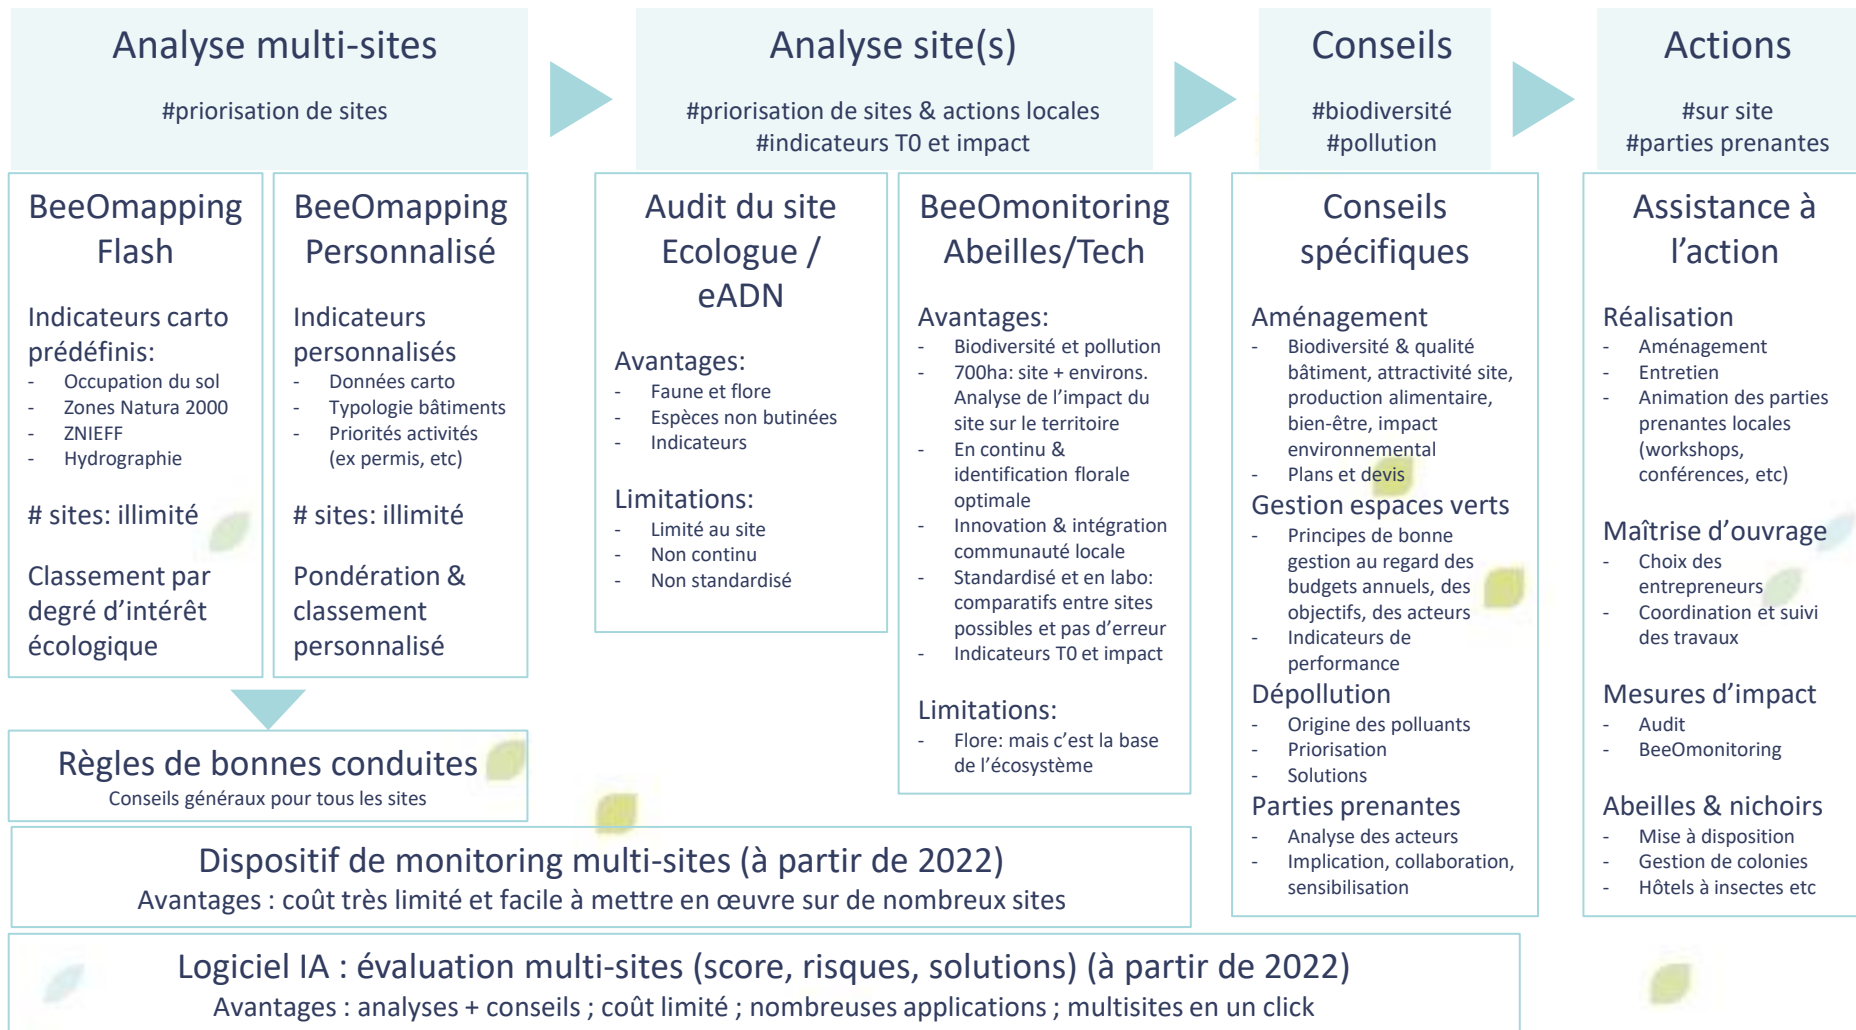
Analyse multi-sites

#priorisation de sites

Analyse site(s)

#priorisation de sites & actions locales
#indicateurs T0 et impact

Conseils

#biodiversité
#pollution

Actions

#sur site
#parties prenantes

BeeOmapping Flash

Indicateurs carto prédéfinis:
- Occupation du sol
- Zones Natura 2000
- ZNIEFF
- Hydrographie

# sites: illimité

Classement par degré d'intérêt écologique

BeeOmapping Personnalisé

Indicateurs personnalisés
- Données carto
- Typologie bâtiments
- Priorités activités (ex permis, etc)

# sites: illimité

Pondération & classement personnalisé

Audit du site Ecologue / eADN

Avantages:
- Faune et flore
- Espèces non butinées
- Indicateurs

Limitations:
- Limité au site
- Non continu
- Non standardisé

BeeOmonitoring Abeilles/Tech

Avantages:
- Biodiversité et pollution
- 700ha: site + environs. Analyse de l'impact du site sur le territoire
- En continu & identification florale optimale
- Innovation & intégration communauté locale
- Standardisé et en labo: comparatifs entre sites possibles et pas d'erreur
- Indicateurs T0 et impact

Limitations:
- Flore: mais c'est la base de l'écosystème

Conseils spécifiques

Aménagement
- Biodiversité & qualité bâtiment, attractivité site, production alimentaire, bien-être, impact environnemental
- Plans et devis

Gestion espaces verts
- Principes de bonne gestion au regard des budgets annuels, des objectifs, des acteurs
- Indicateurs de performance

Dépollution
- Origine des polluants
- Priorisation
- Solutions

Parties prenantes
- Analyse des acteurs
- Implication, collaboration, sensibilisation

Assistance à l'action

Réalisation
- Aménagement
- Entretien
- Animation des parties prenantes locales (workshops, conférences, etc)

Maîtrise d'ouvrage
- Choix des entrepreneurs
- Coordination et suivi des travaux

Mesures d'impact
- Audit
- BeeOmonitoring

Abeilles & nichoirs
- Mise à disposition
- Gestion de colonies
- Hôtels à insectes etc

Règles de bonnes conduites
Conseils généraux pour tous les sites

Dispositif de monitoring multi-sites (à partir de 2022)
Avantages : coût très limité et facile à mettre en œuvre sur de nombreux sites

Logiciel IA : évaluation multi-sites (score, risques, solutions) (à partir de 2022)
Avantages : analyses + conseils ; coût limité ; nombreuses applications ; multisites en un click